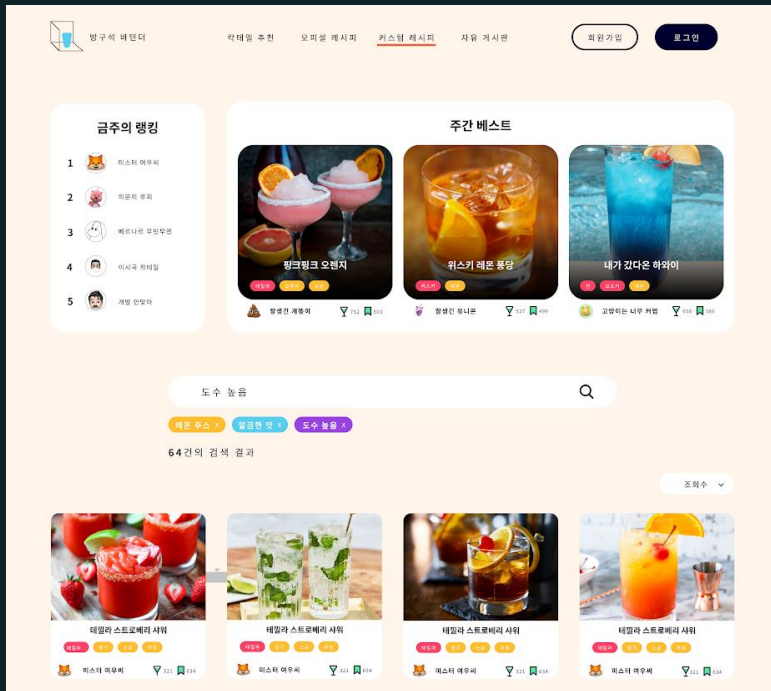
방구석 바텐더

칵테일 추천 오피셜 레시피 커스텀 레시피 자유 게시판

회원가입 로그인

금주의 랭킹

1 미스터 여우씨
2 미운의 푸피
3 베르나르 무한무한
4 이시국 칵테일
5 개방 인방마

주간 베스트

핑크핑크 오렌지
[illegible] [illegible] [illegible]
청생긴 개똥이 752 103

위스키 레몬 퐁당
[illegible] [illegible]
청생긴 유니콘 537 499

내가 갔다온 하와이
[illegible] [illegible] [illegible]
고양이는 너무 귀엽 898 160

도수 높음

레몬 주스 x 씁쓸한 맛 x 도수 높음 x

64건의 검색 결과

조회수

데킬라 스트로베리 사워
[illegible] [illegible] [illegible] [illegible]
미스터 여우씨 321 634

데킬라 스트로베리 사워
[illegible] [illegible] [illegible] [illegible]
미스터 여우씨 321 634

데킬라 스트로베리 사워
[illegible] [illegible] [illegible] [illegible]
미스터 여우씨 321 634

데킬라 스트로베리 사워
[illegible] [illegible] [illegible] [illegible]
미스터 여우씨 321 634